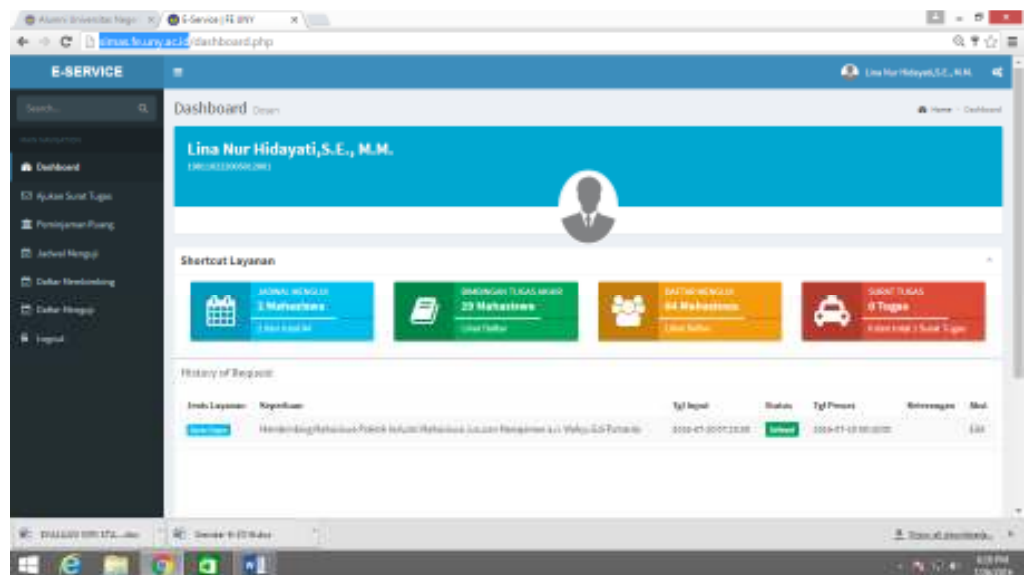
Alumni Universitas Nege | E-Service | FE UNY

simsas.fe.uny.ac.id/dashboard.php

E-SERVICE

Lina Nur Hidayati,S.E., M.M.

Search...

Dashboard

Ajukan Surat Tugas

Peminjaman Ruang

Jadwal Menguji

Daftar Membimbing

Daftar Menguji

Logout

Dashboard Dosen

Home › Dashboard

Lina Nur Hidayati,S.E., M.M.

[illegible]

Shortcut Layanan

JADWAL MENGUJI
1 Mahasiswa
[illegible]

BIMBINGAN TUGAS AKHIR
29 Mahasiswa
Lihat Daftar

DAFTAR MENGUJI
84 Mahasiswa
Lihat Daftar

SURAT TUGAS
0 Tugas
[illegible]

History of Request

| Jenis Layanan | Keperluan | Tgl Input | Status | Tgl Proses | Keterangan | Aksi |
|---|---|---|---|---|---|---|
| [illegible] | Membimbing Mahasiswa Praktek Industri Mahasiswa Jurusan Manajemen a.n. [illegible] | 2016-07-20 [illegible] | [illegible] | 2016-07-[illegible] | | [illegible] |

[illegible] | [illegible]

Show all downloads...

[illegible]